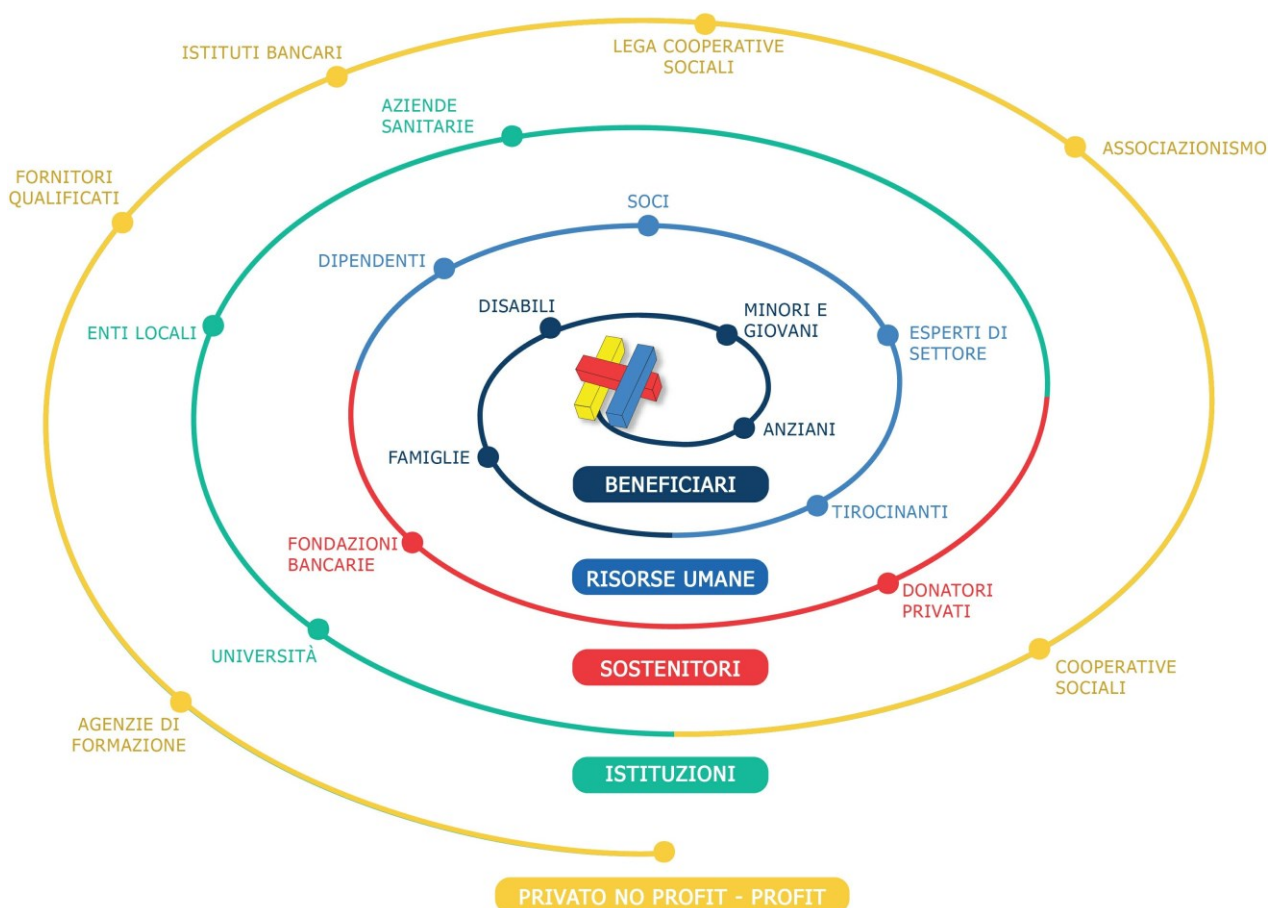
ISTITUTI BANCARI

LEGA COOPERATIVE SOCIALI

ASSOCIAZIONISMO

FORNITORI QUALIFICATI

AZIENDE SANITARIE

SOCI

DIPENDENTI

ENTI LOCALI

DISABILI

MINORI E GIOVANI

ESPERTI DI SETTORE

ANZIANI

FAMIGLIE

BENEFICIARI

TIROCINANTI

FONDAZIONI BANCARIE

RISORSE UMANE

DONATORI PRIVATI

UNIVERSITÀ

SOSTENITORI

COOPERATIVE SOCIALI

AGENZIE DI FORMAZIONE

ISTITUZIONI

PRIVATO NO PROFIT - PROFIT